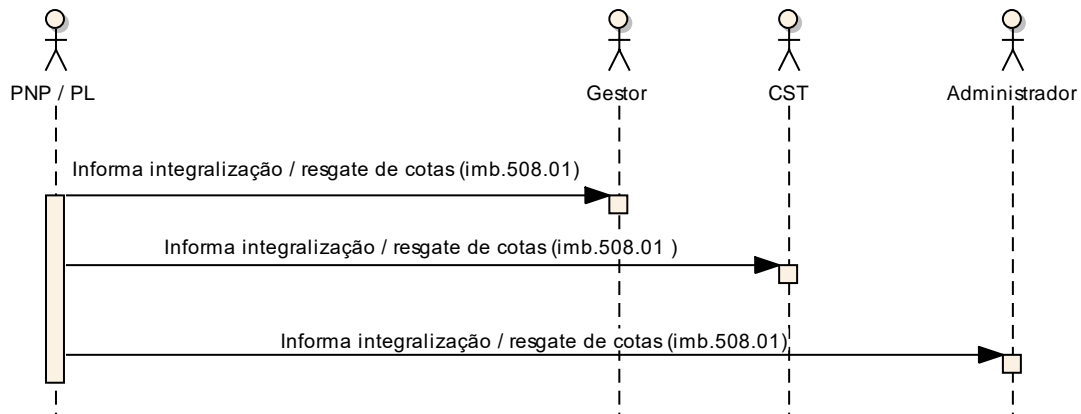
PNP / PL

Gestor

CST

Administrador

Informa integralização / resgate de cotas (imb.508.01)

Informa integralização / resgate de cotas (imb.508.01 )

Informa integralização / resgate de cotas (imb.508.01)